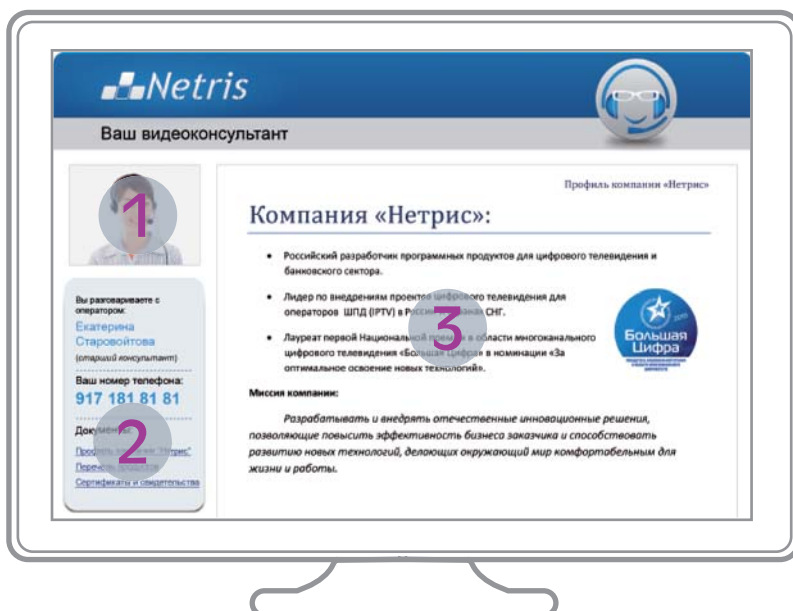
Netris

Ваш видеоконсультант

1

Вы разговариваете с оператором:
Екатерина Старовойтова
(старший консультант)

Ваш номер телефона:
917 181 81 81

Докуме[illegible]

2

Профил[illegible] "Нетрис"
Перечень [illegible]
Сертификаты и свидетельства

Профиль компании «Нетрис»

Компания «Нетрис»:

• Российский разработчик программных продуктов для цифрового телевидения и банковского сектора.

• Лидер по внедрениям проектов цифрового телевидения для операторов ШПД (IPTV) в России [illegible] СНГ.

• Лауреат первой Национальной прем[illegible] в области многоканального цифрового телевидения «Большая Цифра» в номинации «За оптимальное освоение новых технологий».

3

Большая Цифра

Миссия компании:

Разрабатывать и внедрять отечественные инновационные решения, позволяющие повысить эффективность бизнеса заказчика и способствовать развитию новых технологий, делающих окружающий мир комфортабельным для жизни и работы.